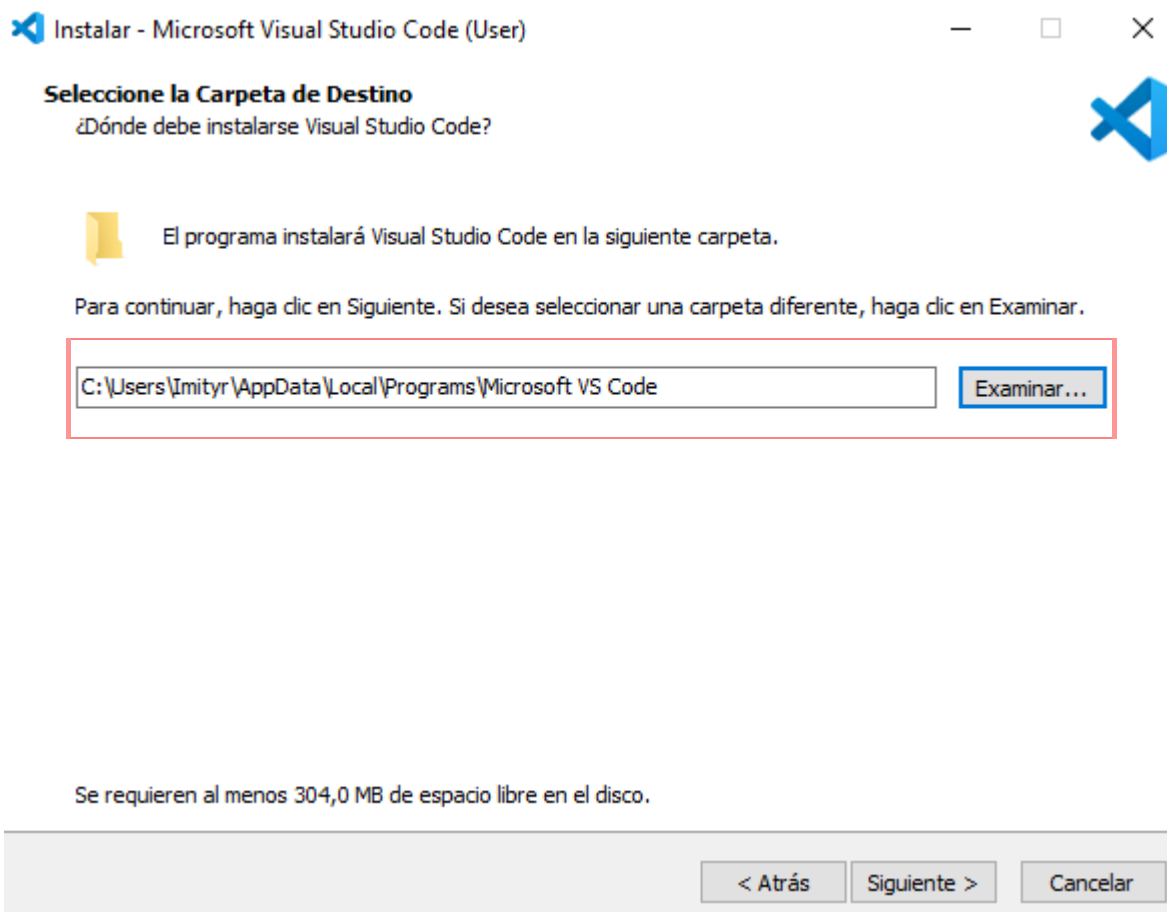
Instalar - Microsoft Visual Studio Code (User)

Seleccione la Carpeta de Destino
¿Dónde debe instalarse Visual Studio Code?

El programa instalará Visual Studio Code en la siguiente carpeta.

Para continuar, haga clic en Siguiente. Si desea seleccionar una carpeta diferente, haga clic en Examinar.

C:\Users\Imityr\AppData\Local\Programs\Microsoft VS Code

Examinar...

Se requieren al menos 304,0 MB de espacio libre en el disco.

< Atrás

Siguiente >

Cancelar